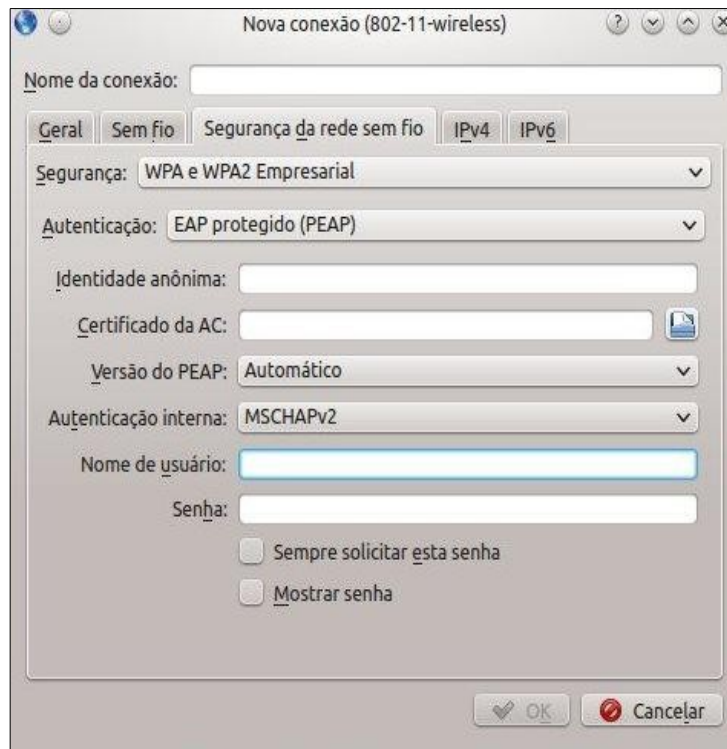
Nova conexão (802-11-wireless)

Nome da conexão:

Geral | Sem fio | Segurança da rede sem fio | IPv4 | IPv6

Segurança: WPA e WPA2 Empresarial

Autenticação: EAP protegido (PEAP)

Identidade anônima:

Certificado da AC:

Versão do PEAP: Automático

Autenticação interna: MSCHAPv2

Nome de usuário:

Senha:

Sempre solicitar esta senha

Mostrar senha

OK

Cancelar